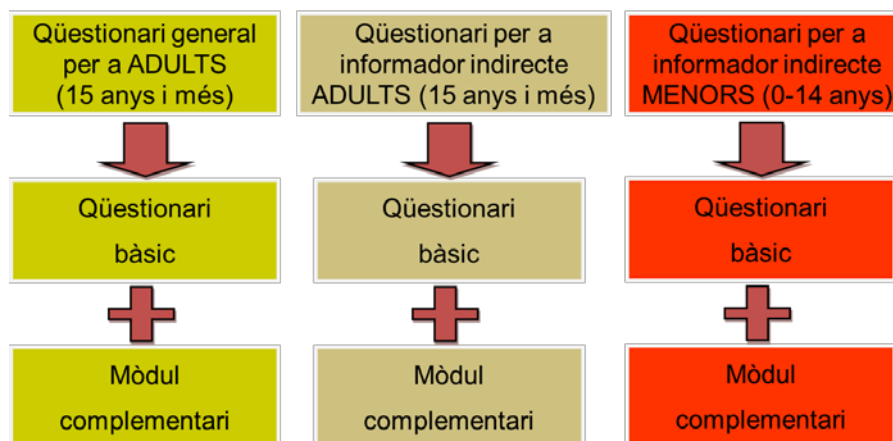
Qüestionari general per a ADULTS (15 anys i més)

Qüestionari bàsic

Mòdul complementari

Qüestionari per a informador indirecte ADULTS (15 anys i més)

Qüestionari bàsic

Mòdul complementari

Qüestionari per a informador indirecte MENORS (0-14 anys)

Qüestionari bàsic

Mòdul complementari